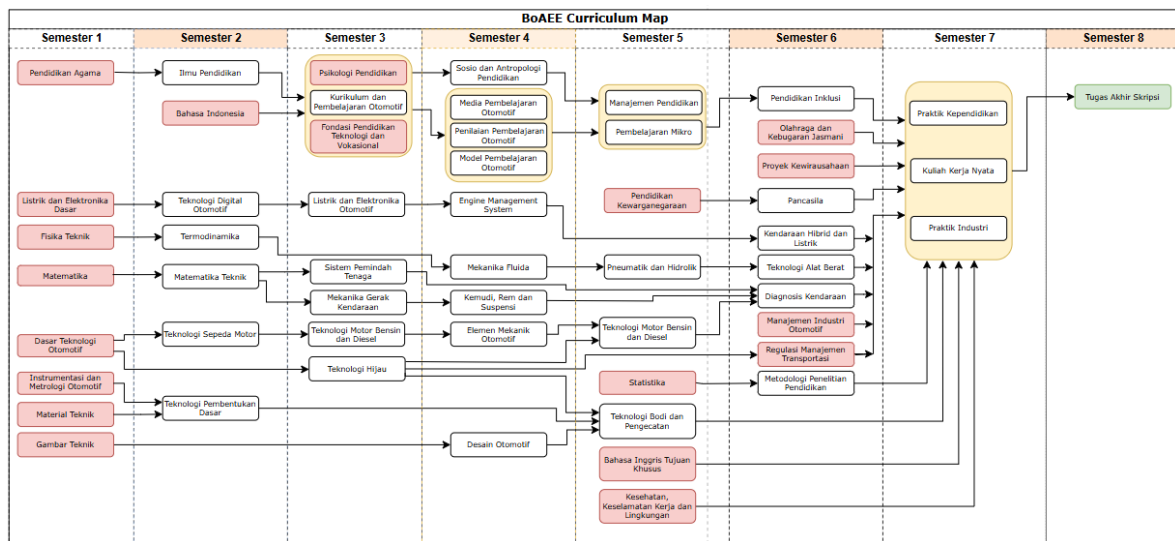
BoAEE Curriculum Map

Semester 1

Pendidikan Agama

Listrik dan Elektronika Dasar

Fisika Teknik

Matematika

Dasar Teknologi Otomotif

Instrumentasi dan Metrologi Otomotif

Material Teknik

Gambar Teknik

Semester 2

Ilmu Pendidikan

Bahasa Indonesia

Teknologi Digital Otomotif

Termodinamika

Matematika Teknik

Teknologi Sepeda Motor

Teknologi Pembentukan Dasar

Semester 3

Psikologi Pendidikan

Kurikulum dan Pembelajaran Otomotif

Fondasi Pendidikan Teknologi dan Vokasional

Listrik dan Elektronika Otomotif

Sistem Pemindah Tenaga

Mekanika Gerak Kendaraan

Teknologi Motor Bensin dan Diesel

Teknologi Hijau

Semester 4

Sosio dan Antropologi Pendidikan

Media Pembelajaran Otomotif

Penilaian Pembelajaran Otomotif

Model Pembelajaran Otomotif

Engine Management System

Mekanika Fluida

Kemudi, Rem dan Suspensi

Elemen Mekanik Otomotif

Desain Otomotif

Semester 5

Manajemen Pendidikan

Pembelajaran Mikro

Pendidikan Kewarganegaraan

Pneumatik dan Hidrolik

Teknologi Motor Bensin dan Diesel

Statistika

Teknologi Bodi dan Pengecatan

Bahasa Inggris Tujuan Khusus

Kesehatan, Keselamatan Kerja dan Lingkungan

Semester 6

Pendidikan Inklusi

Olahraga dan Kebugaran Jasmani

Proyek Kewirausahaan

Pancasila

Kendaraan Hibrid dan Listrik

Teknologi Alat Berat

Diagnosis Kendaraan

Manajemen Industri Otomotif

Regulasi Manajemen Transportasi

Metodologi Penelitian Pendidikan

Semester 7

Praktik Kependidikan

Kuliah Kerja Nyata

Praktik Industri

Semester 8

Tugas Akhir Skripsi